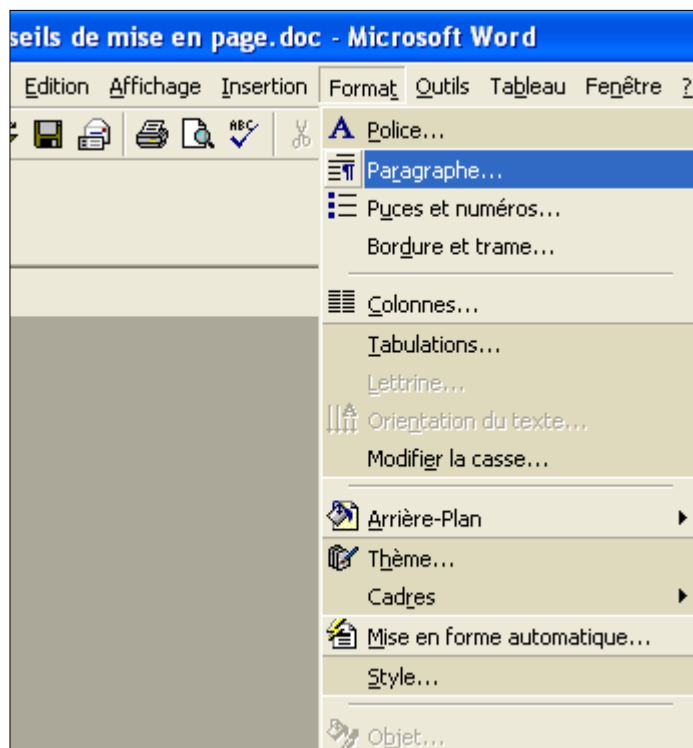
seils de mise en page.doc - Microsoft Word

Edition Affichage Insertion Format Outils Tableau Fenêtre ?

Police...
Paragraphe...
Puces et numéros...
Bordure et trame...
Colonnes...
Tabulations...
Lettrine...
Orientation du texte...
Modifier la casse...
Arrière-Plan
Thème...
Cadres
Mise en forme automatique...
Style...
Objet...